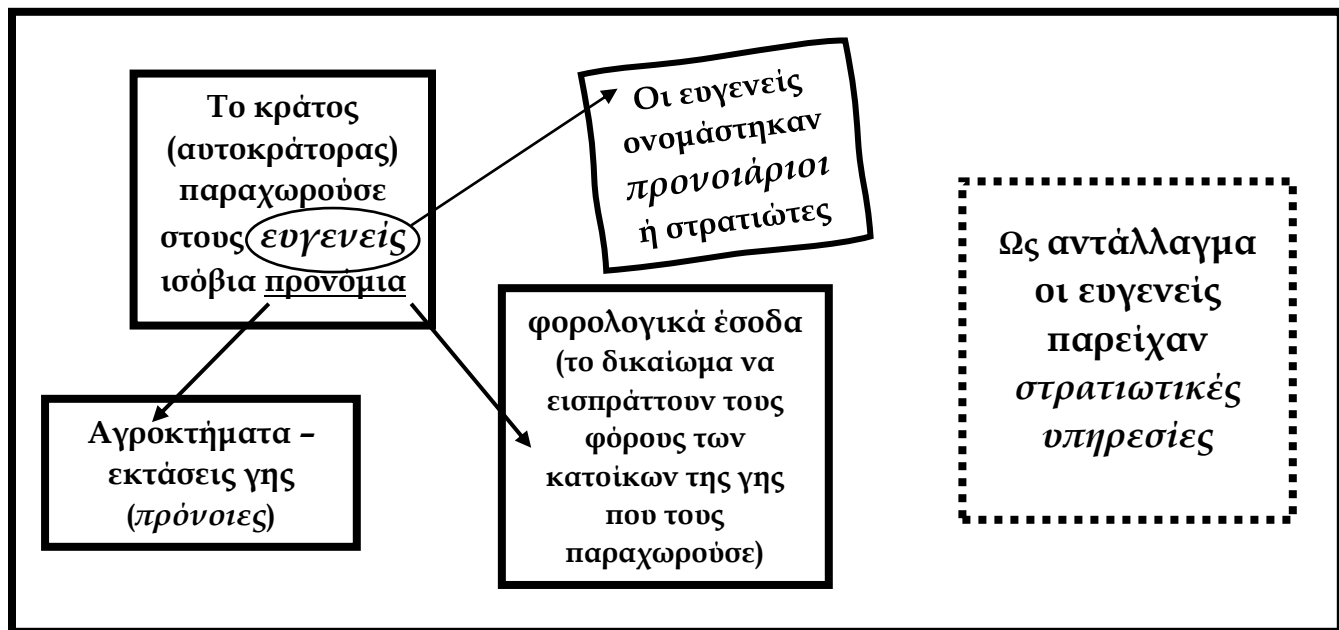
Το κράτος (αυτοκράτορας) παραχωρούσε στους ευγενείς ισόβια προνόμια

Οι ευγενείς ονομάστηκαν προνοιάριοι ή στρατιώτες

Ως αντάλλαγμα οι ευγενείς παρείχαν στρατιωτικές υπηρεσίες

Αγροκτήματα – εκτάσεις γης (πρόνοιες)

φορολογικά έσοδα (το δικαίωμα να εισπράττουν τους φόρους των κατοίκων της γης που τους παραχωρούσε)